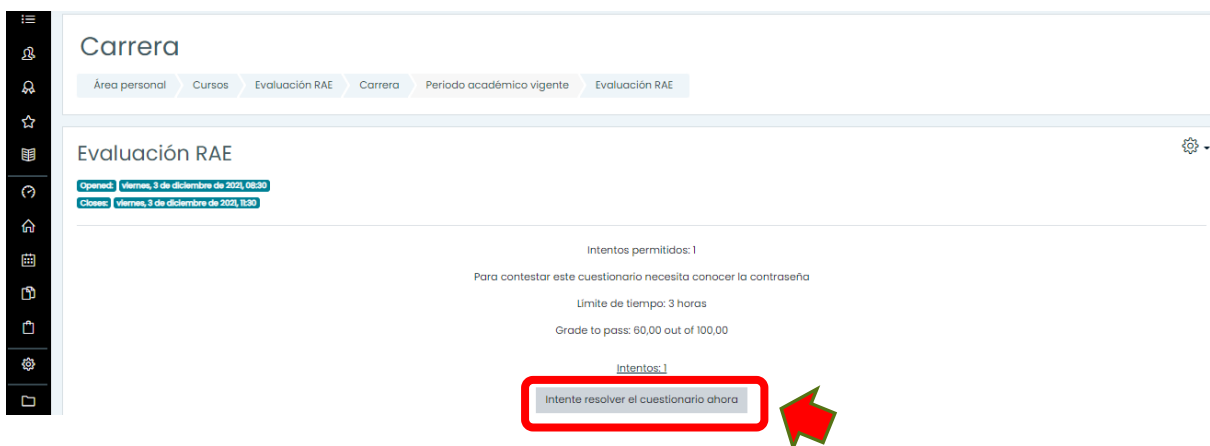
Carrera

Área personal Cursos Evaluación RAE Carrera Periodo académico vigente Evaluación RAE

Evaluación RAE

Opened: viernes, 3 de diciembre de 2021, 08:30
Closes: viernes, 3 de diciembre de 2021, 11:30

Intentos permitidos: 1

Para contestar este cuestionario necesita conocer la contraseña

Límite de tiempo: 3 horas

Grade to pass: 60,00 out of 100,00

Intentos: 1

Intente resolver el cuestionario ahora